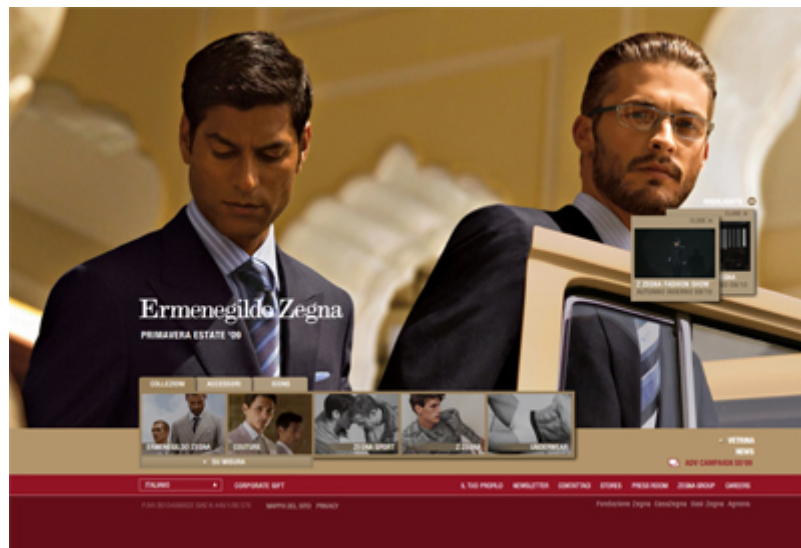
HIGHLIGHTS

Z ZEGNA FASHION SHOW
AUTUNNO INVERNO 09/10

Ermenegildo Zegna
PRIMAVERA ESTATE '09

COLLEZIONI
ACCESSORI
ICONE

ERMENEGILDO ZEGNA
COUTURE
ZEGNA SPORT
Z ZEGNA
UNDERWEAR
SU MISURA

VETRINA
NEWS
ADV CAMPAIGN 09/09

ITALIANO
CORPORATE GIFT
IL TUO PROFILO
NEWSLETTER
CONTATTACI
STORES
PRESS ROOM
ZEGNA GROUP
CAREERS

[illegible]
MAPPA DEL SITO
PRIVACY
Fondazione Zegna
CasaZegna
Oasi Zegna
Agnona